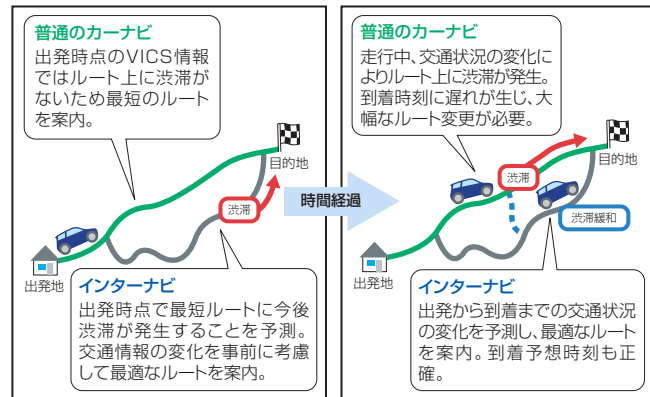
普通のカーナビ
出発時点のVICS情報ではルート上に渋滞がないため最短のルートを案内。

目的地

渋滞

出発地

インターナビ
出発時点で最短ルートに今後渋滞が発生することを予測。交通情報の変化を事前に考慮して最適なルートを案内。

時間経過

普通のカーナビ
走行中、交通状況の変化によりルート上に渋滞が発生。到着時刻に遅れが生じ、大幅なルート変更が必要。

渋滞

目的地

渋滞緩和

出発地

インターナビ
出発から到着までの交通状況の変化を予測し、最適なルートを案内。到着予想時刻も正確。